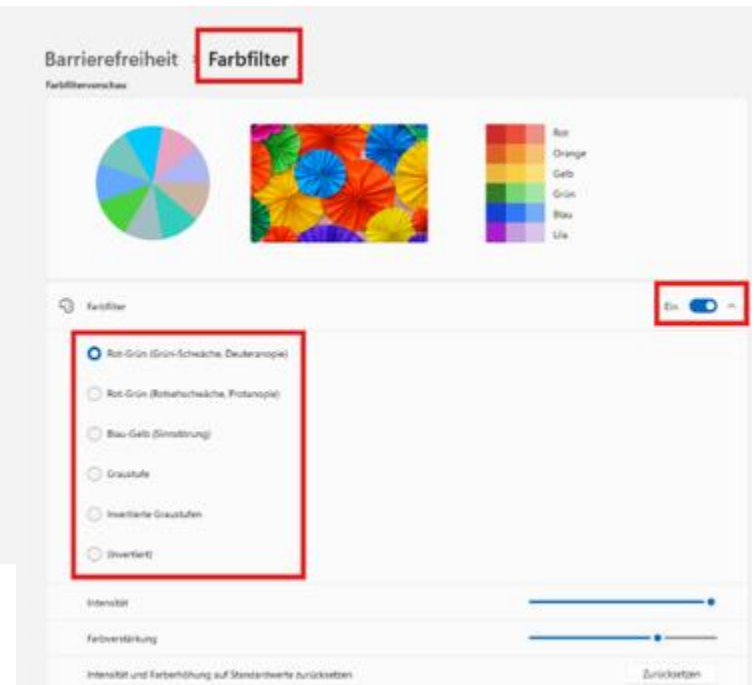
Barrierefreiheit > Farbfilter

Farbfiltervorschau

Rot
Orange
Gelb
Grün
Blau
Lila

Farbfilter

Ein

Rot-Grün (Grün-Schwäche, Deuteranopie)

Rot-Grün (Rotsehschwäche, Protanopie)

Blau-Gelb (Sinnstörung)

Graustufe

Invertierte Graustufen

(Invertiert)

Intensität

Farbverstärkung

Intensität und Farberhöhung auf Standardwerte zurücksetzen

Zurücksetzen